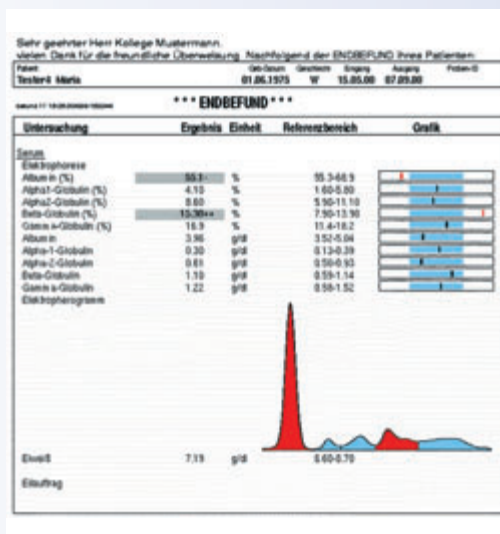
Sehr geehrter Herr Kollege Mustermann,
vielen Dank für die freundliche Überweisung. Nachfolgend der ENDBEFUND Ihres Patienten:

| Patient | Geb-Datum | Geschlecht | Eingang | Ausgang | Proben-ID |
|---|---|---|---|---|---|
| Testerli Maria | 01.06.1975 | W | 15.05.00 | 07.09.00 | |

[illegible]

*** ENDBEFUND ***

| Untersuchung | Ergebnis | Einheit | Referenzbereich | Grafik |
|---|---|---|---|---|
| Serum | | | | |
| Elektrophorese | | | | |
| Albumin (%) | 55.1 - | % | 55.3-68.9 | |
| Alpha1-Globulin (%) | 4.10 | % | 1.60-5.80 | |
| Alpha2-Globulin (%) | 8.60 | % | 5.90-11.10 | |
| Beta-Globulin (%) | 15.30++ | % | 7.90-13.90 | |
| Gamma-Globulin (%) | 16.9 | % | 11.4-18.2 | |
| Albumin | 3.96 | g/dl | 3.52-5.04 | |
| Alpha-1-Globulin | 0.30 | g/dl | 0.13-0.39 | |
| Alpha-2-Globulin | 0.61 | g/dl | 0.50-0.93 | |
| Beta-Globulin | 1.10 | g/dl | 0.59-1.14 | |
| Gamma-Globulin | 1.22 | g/dl | 0.58-1.52 | |
| Elektropherogramm | | | | |
| Eiweiß | 7.19 | g/dl | 6.60-8.70 | |
| Eiauftrag | | | | |